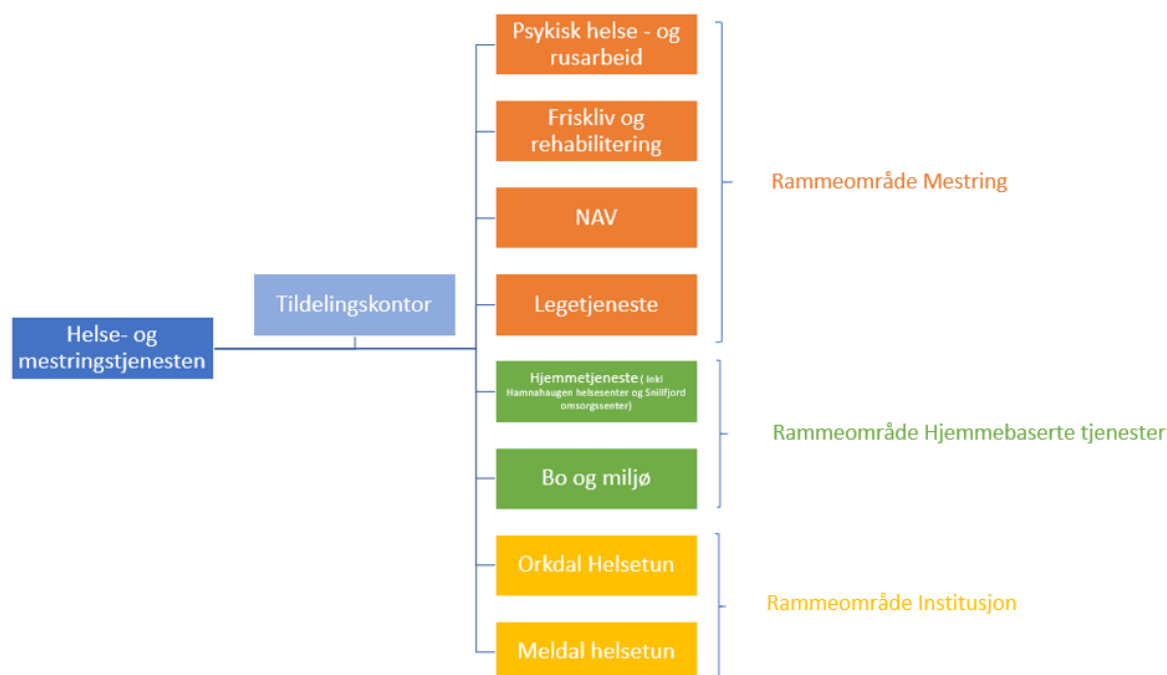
Helse- og mestringstjenesten

Tildelingskontor

Psykisk helse - og rusarbeid

Friskliv og rehabilitering

NAV

Legetjeneste

Rammeområde Mestring

Hjemmetjeneste ( inkl Hamnahaugen helsesenter og Snillfjord omsorgssenter)

Bo og miljø

Rammeområde Hjemmebaserte tjenester

Orkdal Helsetun

Meldal helsetun

Rammeområde Institusjon